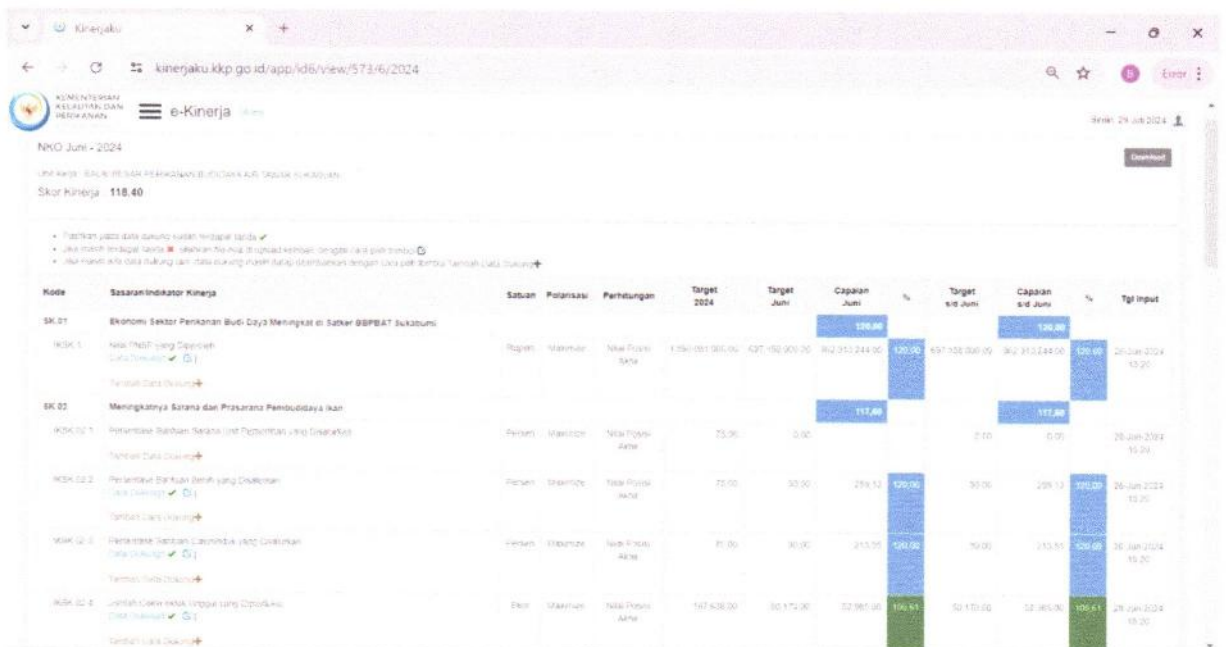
Kinerjaku
kinerjaku.kkp.go.id/app/id6/view/573/6/2024
Error

KEMENTERIAN KELAUTAN DAN PERIKANAN
e-Kinerja
Senin, 29 Juli 2024

NKO Juni - 2024
Download
Unit Kerja : BALAI BESAR PERIKANAN BUDIDAYA AIR TAWAR SUKABUMI
Skor Kinerja : 118.40

• Pastikan pada data dukung sudah terdapat tanda ✔
• Jika masih terdapat tanda ✖ silahkan file bisa di upload kembali dengan cara klik tombol
• Jika masih ada data dukung dan data dukung masih tetap ditambahkan dengan cara klik tombol Tambah Data Dukung

| Kode | Sasaran/Indikator Kinerja | Satuan | Polarisasi | Perhitungan | Target 2024 | Target Juni | Capaian Juni | % | Target s/d Juni | Capaian s/d Juni | % | Tgl Input |
|---|---|---|---|---|---|---|---|---|---|---|---|---|
| SK.01 | Ekonomi Sektor Perikanan Budi Daya Meningkat di Satker BBPBAT Sukabumi | | | | | | 120,00 | | | 120,00 | | |
| IKSK.1 | Nilai PNBP yang Diperoleh Data Dukungan ✔ Tambah Data Dukung | Rupiah | Maximize | Nilai Posisi Akhir | 1.350.081.000,00 | 697.150.000,00 | 962.313.244,00 | 120,00 | 697.150.000,00 | 962.313.244,00 | 120,00 | 26-Jun-2024 10:20 |
| SK.02 | Meningkatnya Sarana dan Prasarana Pembudidaya Ikan | | | | | | 117,60 | | | 117,60 | | |
| IKSK.02.1 | Persentase Bantuan Sarana Unit Perbenihan yang Dimanfaatkan Tambah Data Dukung | Persen | Maximize | Nilai Posisi Akhir | 75,00 | 0,00 | | | 0,00 | 0,00 | | 26-Jun-2024 10:20 |
| IKSK.02.2 | Persentase Bantuan Benih yang Dimanfaatkan Data Dukungan ✔ Tambah Data Dukung | Persen | Maximize | Nilai Posisi Akhir | 75,00 | 30,00 | 259,12 | 120,00 | 30,00 | 259,12 | 120,00 | 26-Jun-2024 10:20 |
| IKSK.02.3 | Persentase Bantuan Calon Induk yang Dimanfaatkan Data Dukungan ✔ Tambah Data Dukung | Persen | Maximize | Nilai Posisi Akhir | 75,00 | 30,00 | 213,55 | 120,00 | 30,00 | 213,55 | 120,00 | 26-Jun-2024 10:20 |
| IKSK.02.4 | Jumlah Calon Induk Unggul yang Diproduksi Data Dukungan ✔ Tambah Data Dukung | Ekor | Maximize | Nilai Posisi Akhir | 147.638,00 | 50.170,00 | 52.985,00 | 105,61 | 50.170,00 | 52.985,00 | 105,61 | 26-Jun-2024 10:20 |